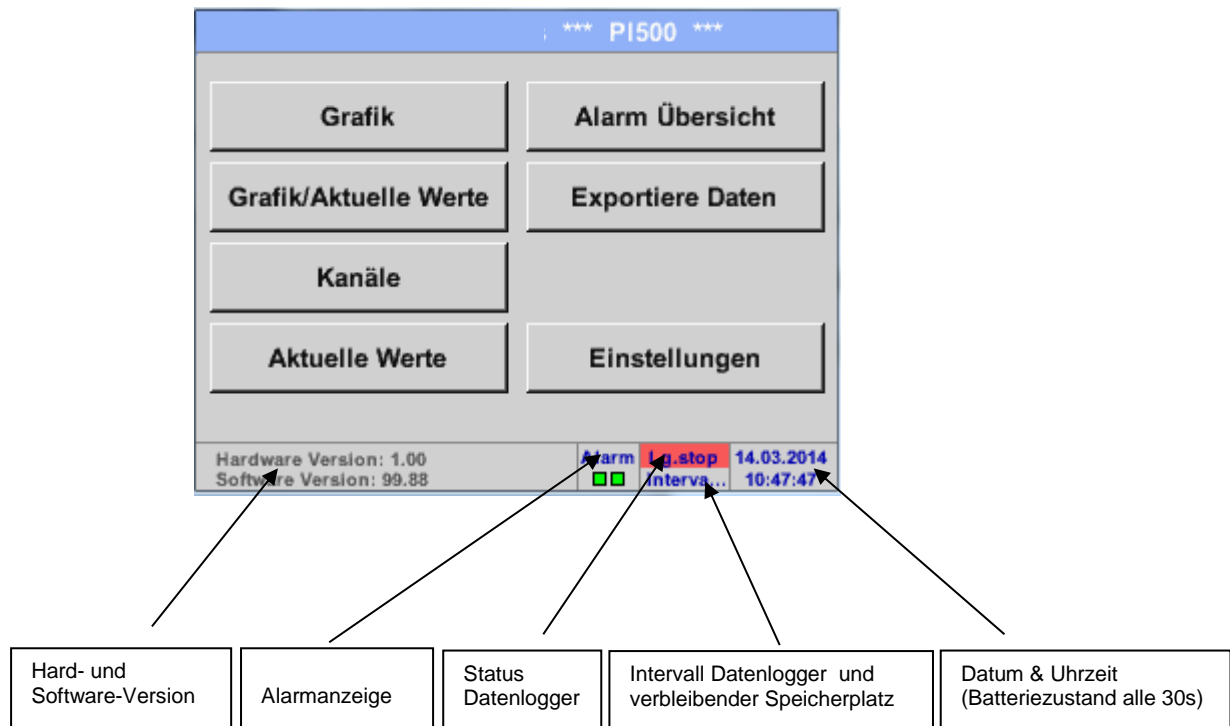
*** PI500 ***

Grafik

Alarm Übersicht

Grafik/Aktuelle Werte

Exportiere Daten

Kanäle

Aktuelle Werte

Einstellungen

Hardware Version: 1.00
Software Version: 99.88

Alarm

Lg.stop

Interva...

14.03.2014
10:47:47

Hard- und Software-Version

Alarmanzeige

Status Datenlogger

Intervall Datenlogger und verbleibender Speicherplatz

Datum & Uhrzeit (Batteriezustand alle 30s)